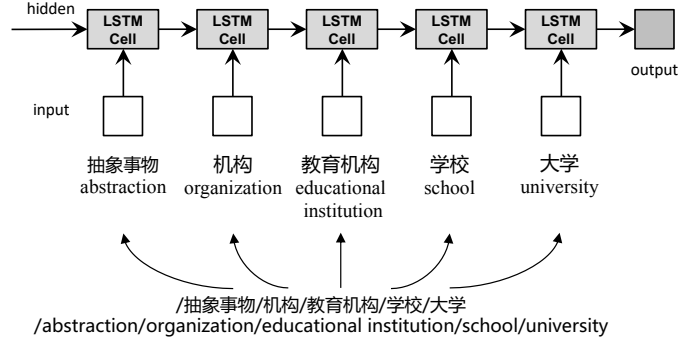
hidden

LSTM Cell

LSTM Cell

LSTM Cell

LSTM Cell

LSTM Cell

output

input

抽象事物
abstraction

机构
organization

教育机构
educational institution

学校
school

大学
university

/抽象事物/机构/教育机构/学校/大学
/abstraction/organization/educational institution/school/university